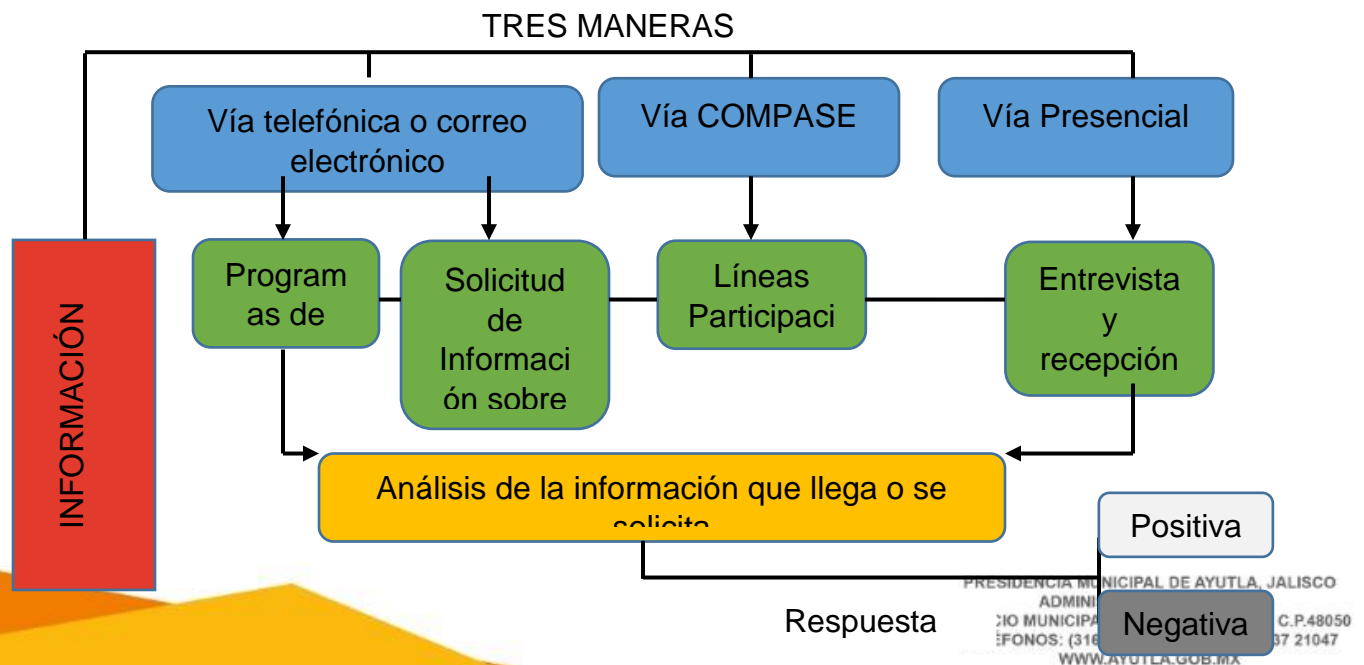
TRES MANERAS

Vía telefónica o correo electrónico

Vía COMPASE

Vía Presencial

INFORMACIÓN

Program as de

Solicitud de Informaci ón sobre

Líneas Participaci

Entrevista y recepción

Análisis de la información que llega o se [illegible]

Positiva

Respuesta

Negativa

PRESIDENCIA MUNICIPAL DE AYUTLA, JALISCO
ADMINI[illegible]
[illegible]CIO MUNICIPA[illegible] C.P.48050
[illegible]EFONOS: (316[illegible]37 21047
WWW.AYUTLA.GOB.MX